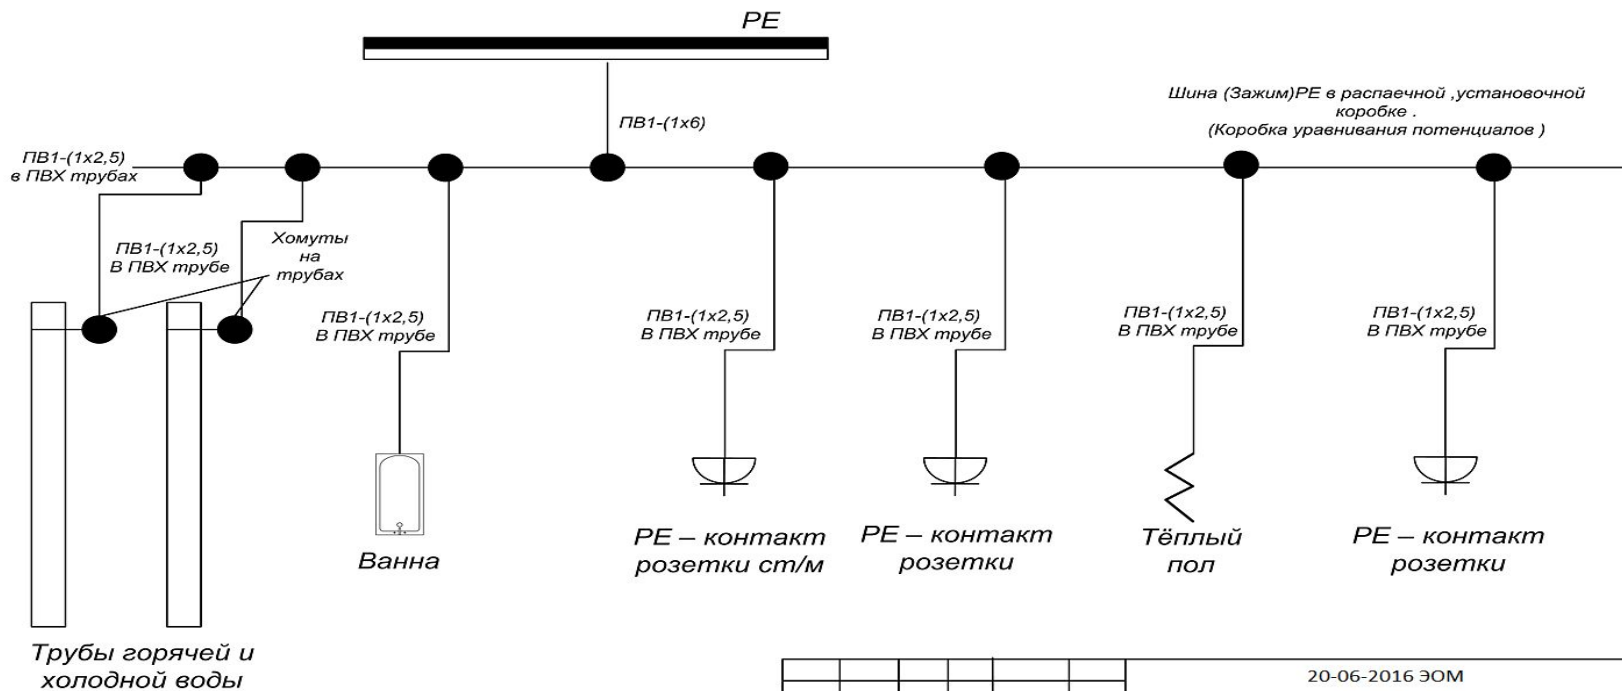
PE

ПВ1-(1х6)

Шина (Зажим)PE в распаечной ,установочной коробке .
(Коробка уравнивания потенциалов )

ПВ1-(1х2,5)
в ПВХ трубах

ПВ1-(1х2,5)
В ПВХ трубе

Хомуты
на
трубах

ПВ1-(1х2,5)
В ПВХ трубе

ПВ1-(1х2,5)
В ПВХ трубе

ПВ1-(1х2,5)
В ПВХ трубе

ПВ1-(1х2,5)
В ПВХ трубе

ПВ1-(1х2,5)
В ПВХ трубе

Ванна

PE – контакт
розетки ст/м

PE – контакт
розетки

Тёплый
пол

PE – контакт
розетки

Трубы горячей и
холодной воды

20-06-2016 ЭОМ